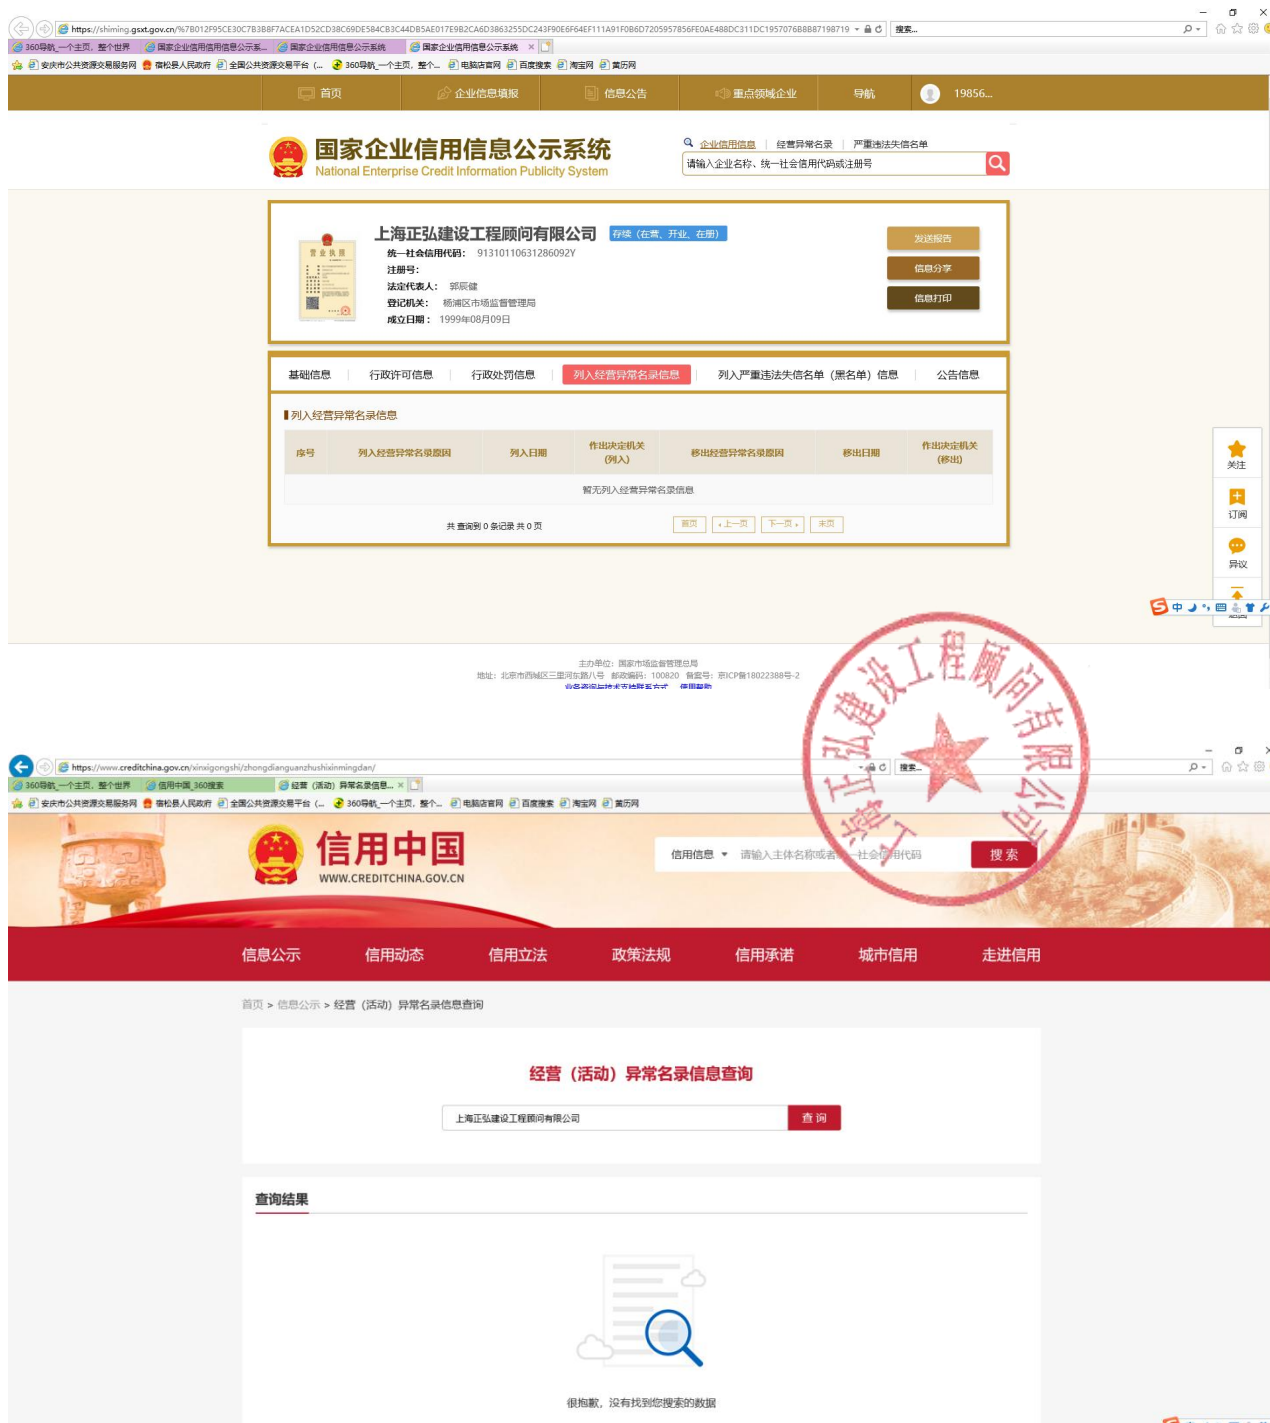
https://shiming.gsxt.gov.cn/%7B012F95CE30C7B3B8F7ACEA1D52CD38C69DE584CB3C44DB5AE017E9B2CA6D3863255DC243F90E6F64EF111A91F0B6D7205957856FE0AE488DC311DC1957076B8B87198719
搜索...

360导航_一个主页，整个世界 | 国家企业信用信息公示系... | 国家企业信用信息公示系统 | 国家企业信用信息公示系统

安庆市公共资源交易服务网 | 宿松县人民政府 | 全国公共资源交易平台（... | 360导航_一个主页，整个... | 电脑店官网 | 百度搜索 | 淘宝网 | 简历网

首页 | 企业信息填报 | 信息公告 | 重点领域企业 | 导航 | 19856...

国家企业信用信息公示系统
National Enterprise Credit Information Publicity System

企业信用信息 | 经营异常名录 | 严重违法失信名单
请输入企业名称、统一社会信用代码或注册号

营业执照

上海正弘建设工程顾问有限公司 存续（在营、开业、在册）
统一社会信用代码： 91310110631286092Y
注册号：
法定代表人： 郭辰健
登记机关： 杨浦区市场监督管理局
成立日期： 1999年08月09日

发送报告
信息分享
信息打印

基础信息 | 行政许可信息 | 行政处罚信息 | 列入经营异常名录信息 | 列入严重违法失信名单（黑名单）信息 | 公告信息

列入经营异常名录信息

| 序号 | 列入经营异常名录原因 | 列入日期 | 作出决定机关（列入） | 移出经营异常名录原因 | 移出日期 | 作出决定机关（移出） |
|---|---|---|---|---|---|---|
| 暂无列入经营异常名录信息 | | | | | | |

共 查询到 0 条记录 共 0 页
首页 | 上一页 | 下一页 | 末页

关注
订阅
异议

主办单位：国家市场监督管理总局
地址：北京市西城区三里河东路八号 邮政编码：100820 备案号：京ICP备18022388号-2
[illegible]

上海正弘建设工程顾问有限公司

https://www.creditchina.gov.cn/xinxigongshi/zhongdianguanzhushixinmingdan/
搜索...

360导航_一个主页，整个世界 | 信用中国_360搜索 | 经营（活动）异常名录信息...

安庆市公共资源交易服务网 | 宿松县人民政府 | 全国公共资源交易平台（... | 360导航_一个主页，整个... | 电脑店官网 | 百度搜索 | 淘宝网 | 简历网

信用中国
WWW.CREDITCHINA.GOV.CN

信用信息 ▾ 请输入主体名称或者统一社会信用代码 搜索

信息公示 | 信用动态 | 信用立法 | 政策法规 | 信用承诺 | 城市信用 | 走进信用

首页 > 信息公示 > 经营（活动）异常名录信息查询

经营（活动）异常名录信息查询

上海正弘建设工程顾问有限公司 查询

查询结果

很抱歉，没有找到您搜索的数据